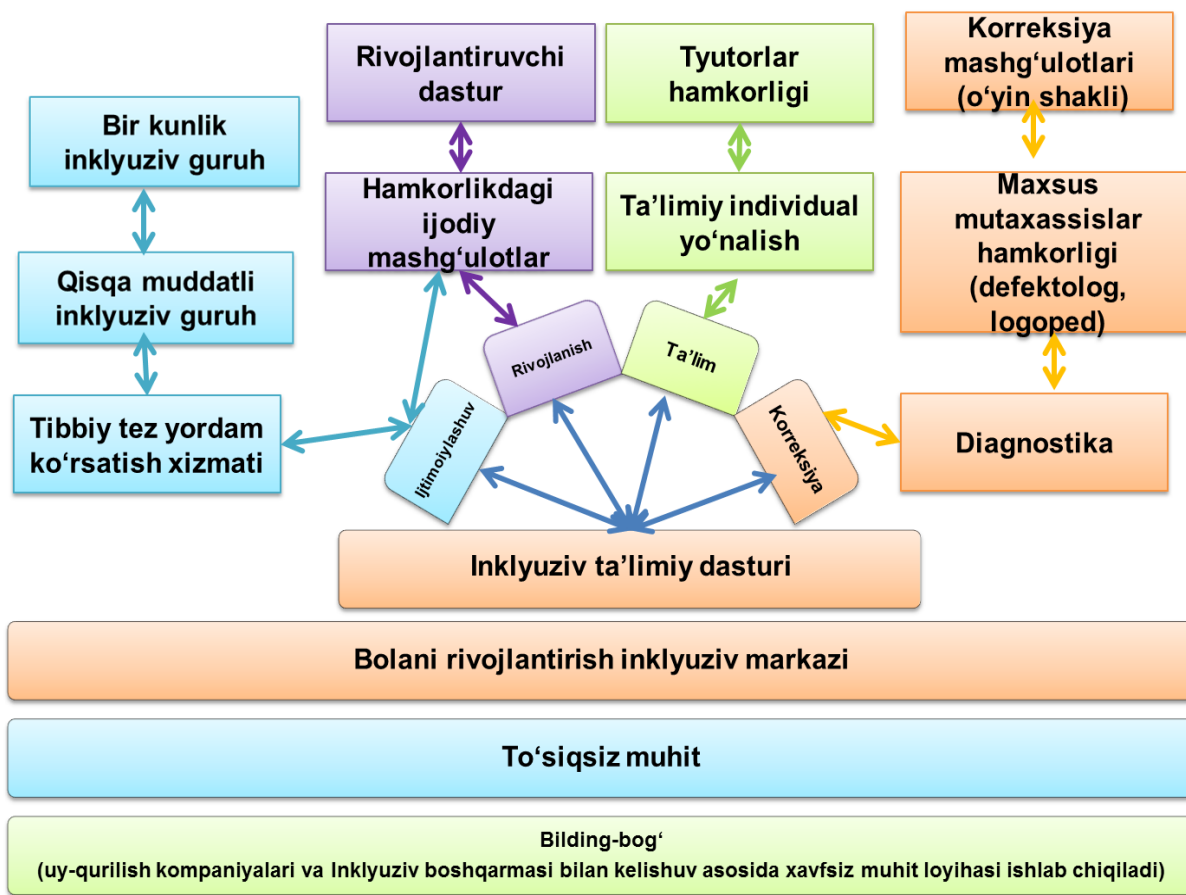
Rivojlantiruvchi dastur

Tyutorlar hamkorligi

Korreksiya mashg‘ulotlari (o‘yin shakli)

Bir kunlik inklyuziv guruh

Hamkorlikdagi ijodiy mashg‘ulotlar

Ta’limiy individual yo‘nalish

Maxsus mutaxassislar hamkorligi (defektolog, logoped)

Qisqa muddatli inklyuziv guruh

Rivojlanish

Ta’lim

Tibbiy tez yordam ko‘rsatish xizmati

Ijtimoiylashuv

Korreksiya

Diagnostika

Inklyuziv ta’limiy dasturi

Bolani rivojlantirish inklyuziv markazi

To‘siqsiz muhit

Bilding-bog‘
(uy-qurilish kompaniyalari va Inklyuziv boshqarmasi bilan kelishuv asosida xavfsiz muhit loyihasi ishlab chiqiladi)